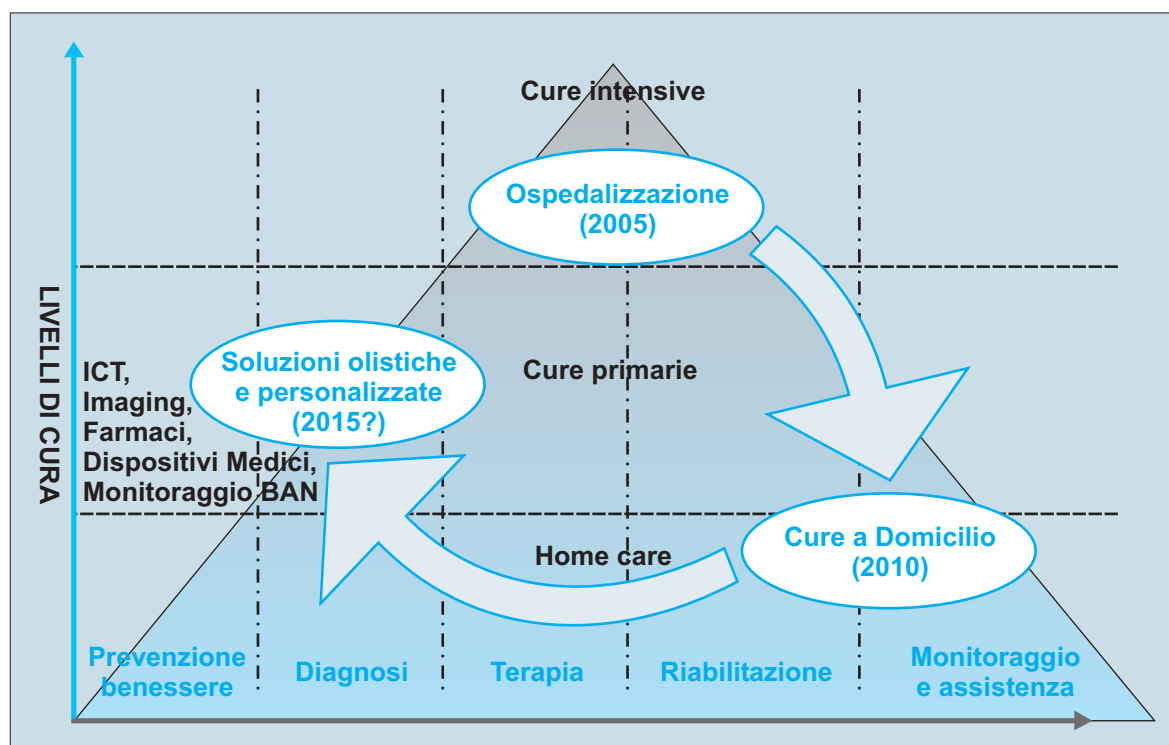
LIVELLI DI CURA

Cure intensive

Ospedalizzazione (2005)

Soluzioni olistiche e personalizzate (2015?)

Cure primarie

ICT, Imaging, Farmaci, Dispositivi Medici, Monitoraggio BAN

Cure a Domicilio (2010)

Home care

Prevenzione benessere

Diagnosi

Terapia

Riabilitazione

Monitoraggio e assistenza